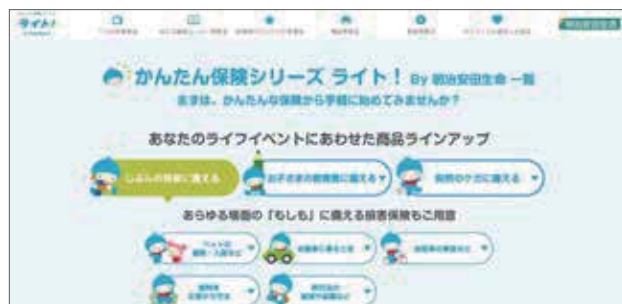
ライト!

かんたん保険シリーズ ライト! By 明治安田生命

まずは、かんたんな保険から手軽に始めてみませんか?

あなたのライフイベントにあわせた商品ラインアップ

じぶんの将来に備える

お子さまの教育費に備える

病院のケガに備える

あらゆる場面の「もしも」に備える損害保険もご用意

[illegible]

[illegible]

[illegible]

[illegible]

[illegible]